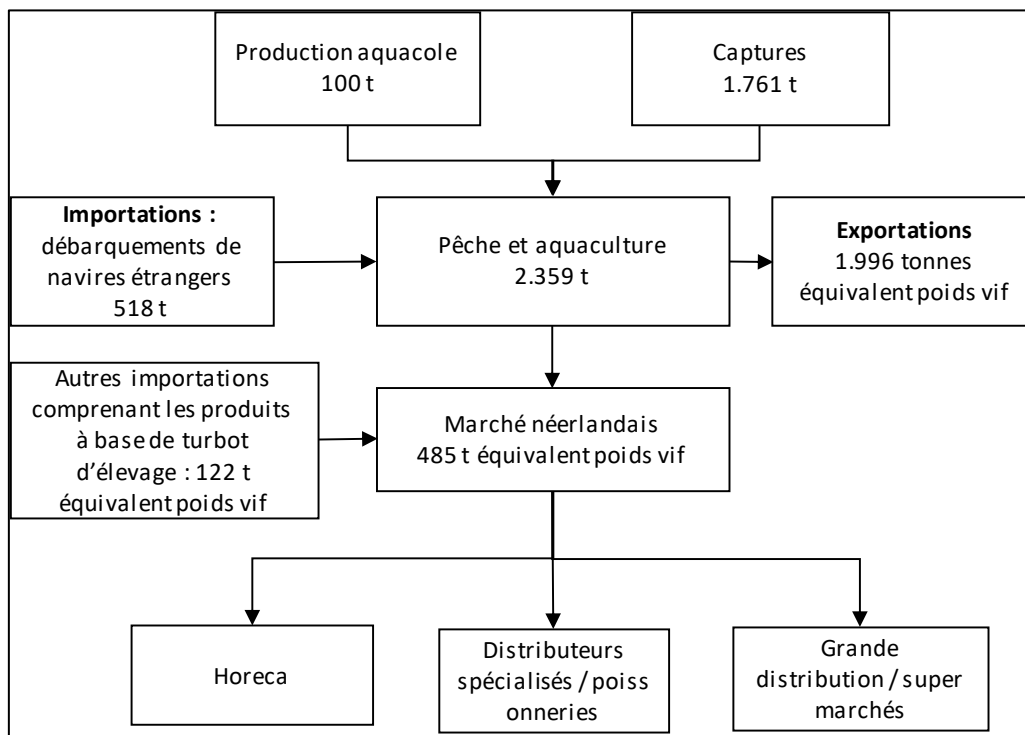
Production aquacole
100 t

Captures
1.761 t

**Importations :**
débarquements de navires étrangers
518 t

Pêche et aquaculture
2.359 t

**Exportations**
1.996 tonnes équivalent poids vif

Autres importations comprenant les produits à base de turbot d'élevage : 122 t équivalent poids vif

Marché néerlandais
485 t équivalent poids vif

Horeca

Distributeurs spécialisés / poiss onneries

Grande distribution / super marchés